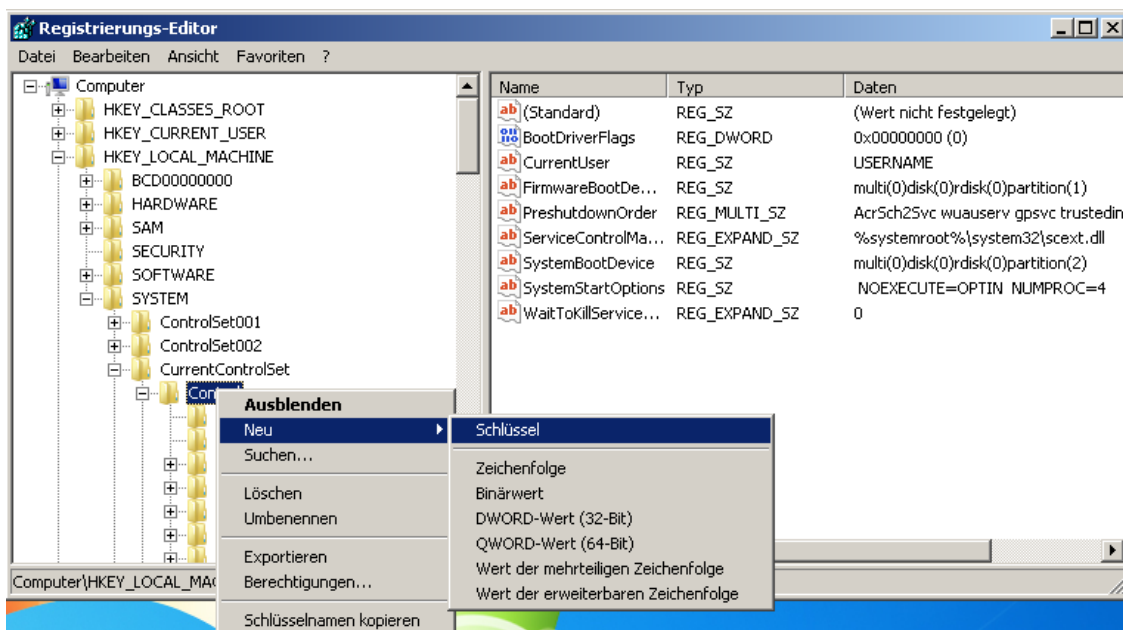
Registrierungs-Editor

Datei Bearbeiten Ansicht Favoriten ?

Computer
HKEY_CLASSES_ROOT
HKEY_CURRENT_USER
HKEY_LOCAL_MACHINE
BCD00000000
HARDWARE
SAM
SECURITY
SOFTWARE
SYSTEM
ControlSet001
ControlSet002
CurrentControlSet
Cont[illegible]

| Name | Typ | Daten |
|---|---|---|
| (Standard) | REG_SZ | (Wert nicht festgelegt) |
| BootDriverFlags | REG_DWORD | 0x00000000 (0) |
| CurrentUser | REG_SZ | USERNAME |
| FirmwareBootDe... | REG_SZ | multi(0)disk(0)rdisk(0)partition(1) |
| PreshutdownOrder | REG_MULTI_SZ | AcrSch2Svc wuauserv gpsvc trustedin |
| ServiceControlMa... | REG_EXPAND_SZ | %systemroot%\system32\scext.dll |
| SystemBootDevice | REG_SZ | multi(0)disk(0)rdisk(0)partition(2) |
| SystemStartOptions | REG_SZ | NOEXECUTE=OPTIN NUMPROC=4 |
| WaitToKillService... | REG_EXPAND_SZ | 0 |

Ausblenden
Neu
Suchen...
Löschen
Umbenennen
Exportieren
Berechtigungen...
Schlüsselnamen kopieren

Schlüssel
Zeichenfolge
Binärwert
DWORD-Wert (32-Bit)
QWORD-Wert (64-Bit)
Wert der mehrteiligen Zeichenfolge
Wert der erweiterbaren Zeichenfolge

Computer\HKEY_LOCAL_MA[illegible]